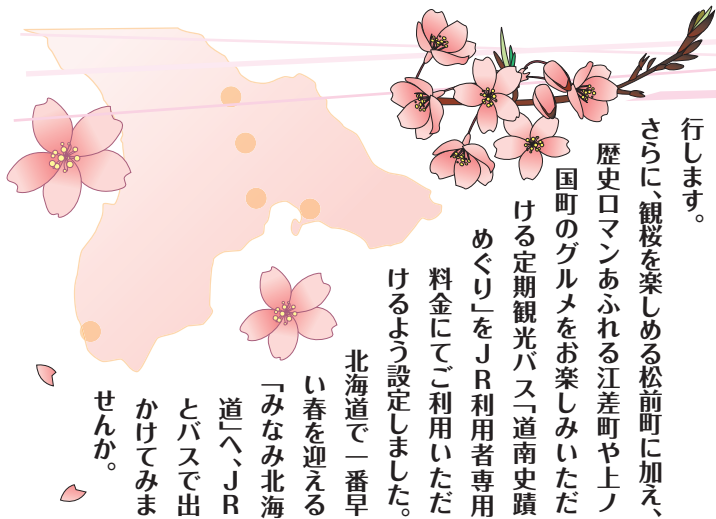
行します。
さらに、観桜を楽しめる松前町に加え、歴史ロマンあふれる江差町や上ノ国町のグルメをお楽しみいただける定期観光バス「道南史蹟めぐり」をＪＲ利用者専用料金にてご利用いただけるよう設定しました。
北海道で一番早い春を迎える「みなみ北海道」へ、ＪＲとバスで出かけてみませんか。